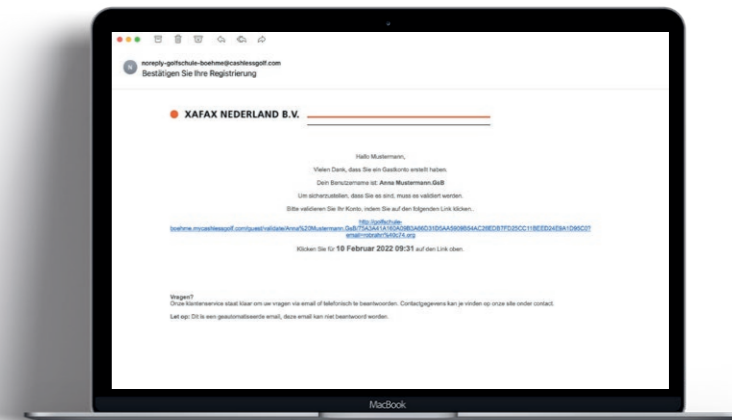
N

noreply-golfschule-boehme@cashlessgolf.com
Bestätigen Sie Ihre Registrierung

XAFAX NEDERLAND B.V.

Hallo Mustermann,

Vielen Dank, dass Sie ein Gastkonto erstellt haben.

Dein Benutzername ist: Anna Mustermann.GsB

Um sicherzustellen, dass Sie es sind, muss es validiert werden.

Bitte validieren Sie Ihr Konto, indem Sie auf den folgenden Link klicken.

http://golfschule-boehme.mycashlessgolf.com/guest/validate/Anna%20Mustermann.GsB/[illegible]

Klicken Sie für 10 Februar 2022 09:31 auf den Link oben.

Vragen?
Onze klantenservice staat klaar om uw vragen via email of telefonisch te beantwoorden. Contactgegevens kan je vinden op onze site onder contact.

Let op: Dit is een geautomatiseerde email, deze email kan niet beantwoord worden.

MacBook